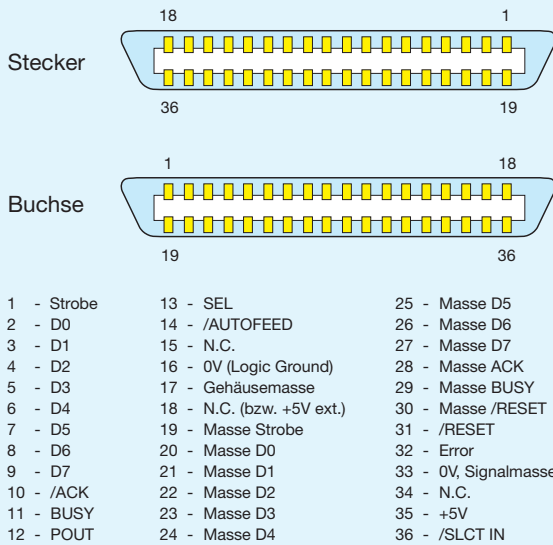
18
1
Stecker
36
19

1
18
Buchse
19
36

1 - Strobe
2 - D0
3 - D1
4 - D2
5 - D3
6 - D4
7 - D5
8 - D6
9 - D7
10 - /ACK
11 - BUSY
12 - POUT

13 - SEL
14 - /AUTOFEED
15 - N.C.
16 - 0V (Logic Ground)
17 - Gehäusemasse
18 - N.C. (bzw. +5V ext.)
19 - Masse Strobe
20 - Masse D0
21 - Masse D1
22 - Masse D2
23 - Masse D3
24 - Masse D4

25 - Masse D5
26 - Masse D6
27 - Masse D7
28 - Masse ACK
29 - Masse BUSY
30 - Masse /RESET
31 - /RESET
32 - Error
33 - 0V, Signalmasse
34 - N.C.
35 - +5V
36 - /SLCT IN